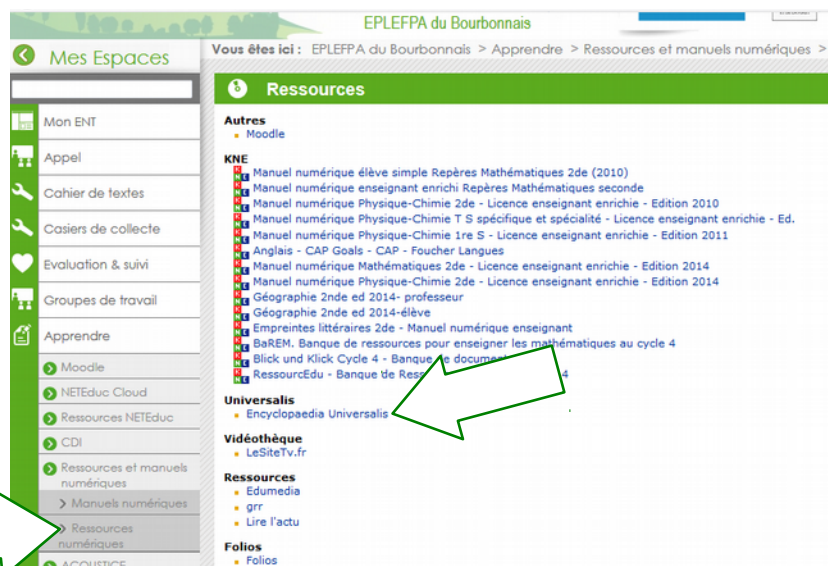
EPLEFPA du Bourbonnais

Mes Espaces

Vous êtes ici : EPLEFPA du Bourbonnais > Apprendre > Ressources et manuels numériques >

Mon ENT
Appel
Cahier de textes
Casiers de collecte
Evaluation & suivi
Groupes de travail
Apprendre
Moodle
NETEduc Cloud
Ressources NETEduc
CDI
Ressources et manuels numériques
> Manuels numériques
> Ressources numériques
ACOUSTICE

Ressources

Autres
Moodle

KNE
Manuel numérique élève simple Repères Mathématiques 2de (2010)
Manuel numérique enseignant enrichi Repères Mathématiques seconde
Manuel numérique Physique-Chimie 2de - Licence enseignant enrichie - Edition 2010
Manuel numérique Physique-Chimie T S spécifique et spécialité - Licence enseignant enrichie - Ed.
Manuel numérique Physique-Chimie 1re S - Licence enseignant enrichie - Edition 2011
Anglais - CAP Goals - CAP - Foucher Langues
Manuel numérique Mathématiques 2de - Licence enseignant enrichie - Edition 2014
Manuel numérique Physique-Chimie 2de - Licence enseignant enrichie - Edition 2014
Géographie 2nde ed 2014- professeur
Géographie 2nde ed 2014-élève
Empreintes littéraires 2de - Manuel numérique enseignant
BaREM. Banque de ressources pour enseigner les mathématiques au cycle 4
Blick und Klick Cycle 4 - Banque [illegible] documen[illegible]
RessourcEdu - Banque de Ress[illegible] 4

Universalis
Encyclopaedia Universalis

Vidéothèque
LeSiteTv.fr

Ressources
Edumedia
grr
Lire l'actu

Folios
Folios